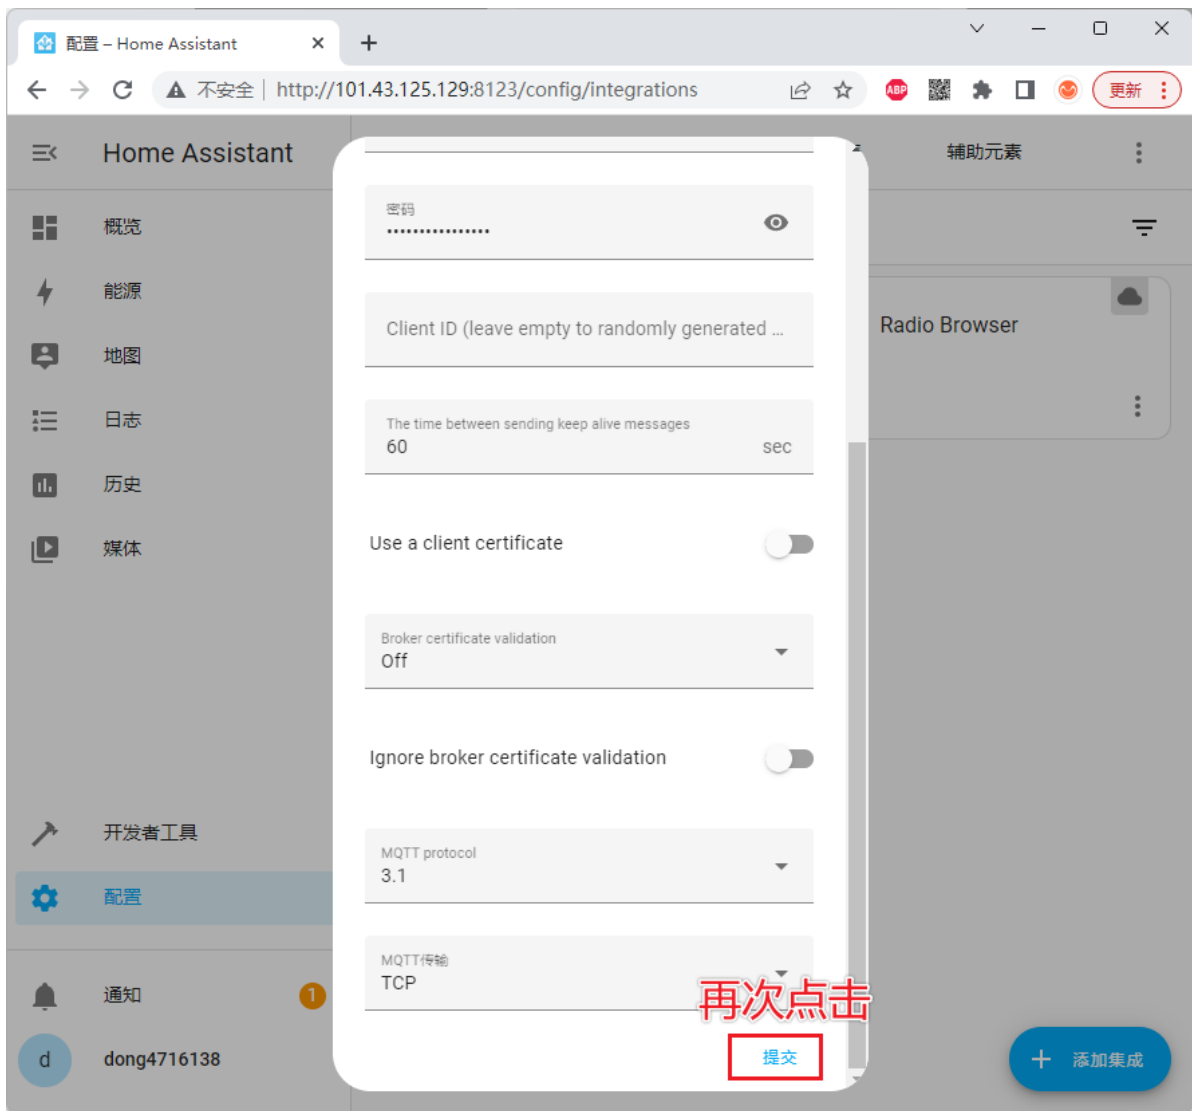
配置 – Home Assistant

不安全 | http://101.43.125.129:8123/config/integrations

更新

Home Assistant

概览

能源

地图

日志

历史

媒体

开发者工具

配置

通知 1

d dong4716138

辅助元素

Radio Browser

密码
•••••••••••••••••

Client ID (leave empty to randomly generated ...

The time between sending keep alive messages
60 sec

Use a client certificate

Broker certificate validation
Off

Ignore broker certificate validation

MQTT protocol
3.1

MQTT传输
TCP

再次点击

提交

添加集成